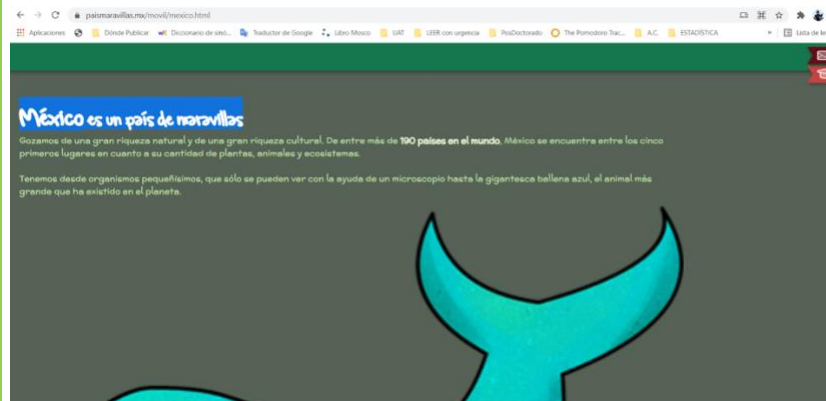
paismaravillas.mx/movil/mexico.html

Aplicaciones Dónde Publicar Diccionario de sinó... Traductor de Google Libro Mosco UAT LEER con urgencia PosDoctorado The Pomodoro Trac... A.C. ESTADÍSTICA » Lista de le

México es un país de maravillas

Gozamos de una gran riqueza natural y de una gran riqueza cultural. De entre más de 190 países en el mundo, México se encuentra entre los cinco primeros lugares en cuanto a su cantidad de plantas, animales y ecosistemas.

Tenemos desde organismos pequeñísimos, que sólo se pueden ver con la ayuda de un microscopio hasta la gigantesca ballena azul, el animal más grande que ha existido en el planeta.